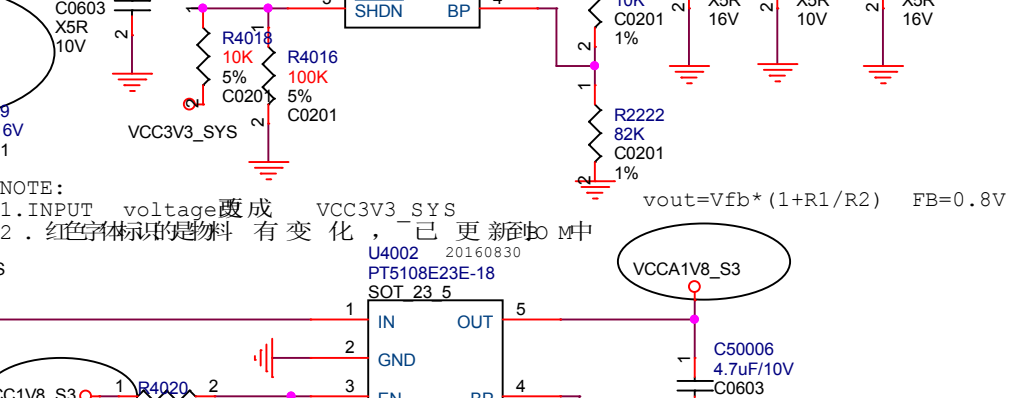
C0603
X5R
10V

9
6V
1

1
R4018
10K
5%
C0201

R4016
100K
5%
C0201

2
2

VCC3V3_SYS

3
SHDN
BP
4

10K
C0201
1%

2
1

R2222
82K
C0201
1%

2

2 X5R 16V
2 X5R 10V
2 X5R 16V

NOTE:
1.INPUT voltage改成 VCC3V3_SYS
2.红色字体标识的是物料有变化，已更新到BOM中

vout=Vfb*(1+R1/R2) FB=0.8V

U4002 20160830
PT5108E23E-18
SOT_23_5

VCCA1V8_S3

1
IN
OUT
5

2
GND

3
EN
BP
4

C1V8_S3
1
R4020
2

1
C50006
4.7uF/10V
C0603